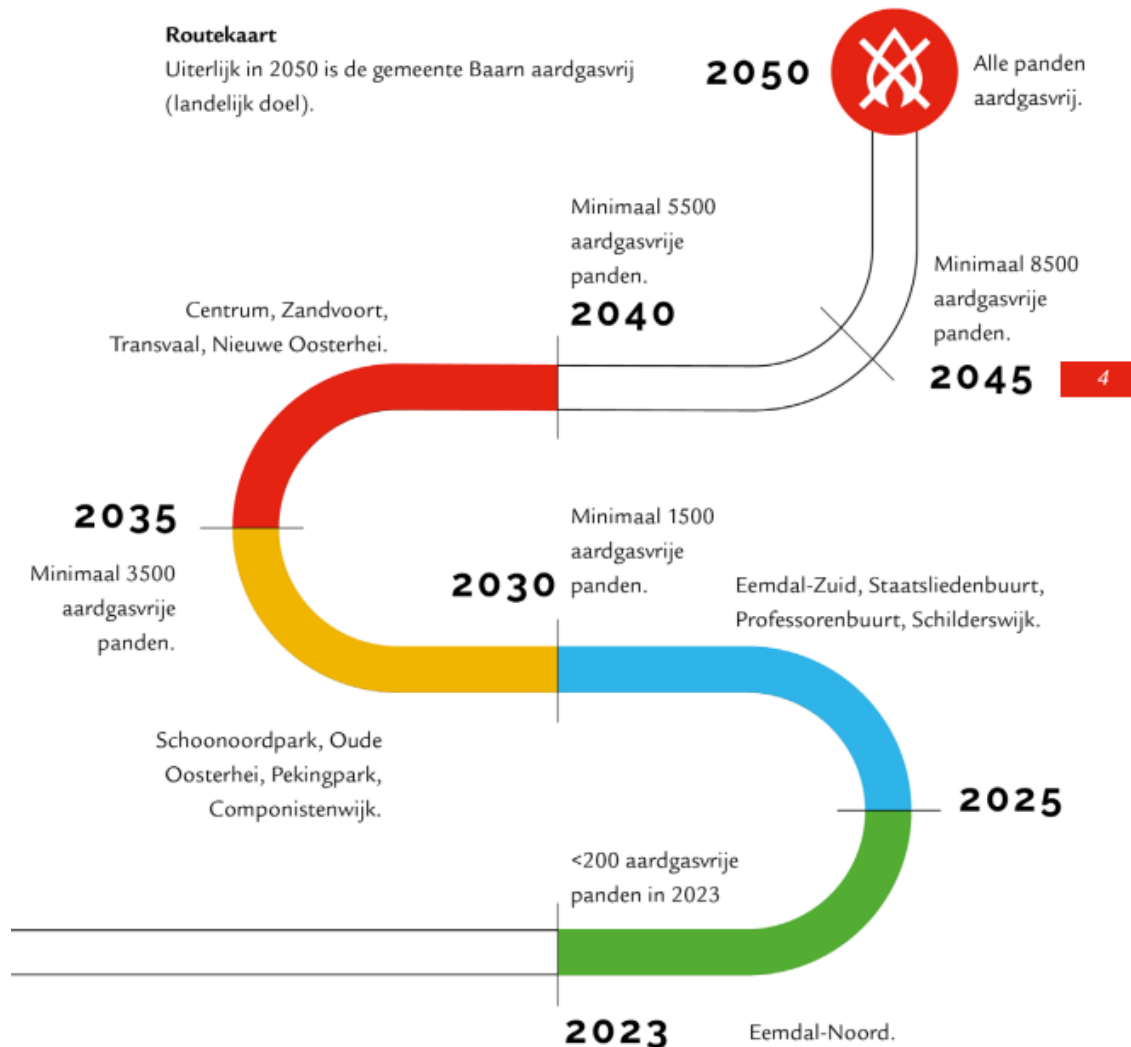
**Routekaart**
Uiterlijk in 2050 is de gemeente Baarn aardgasvrij (landelijk doel).

2050

Alle panden aardgasvrij.

Minimaal 5500 aardgasvrije panden.

2040

Minimaal 8500 aardgasvrije panden.

Centrum, Zandvoort, Transvaal, Nieuwe Oosterhei.

2045

4

2035

Minimaal 1500 aardgasvrije panden.

Minimaal 3500 aardgasvrije panden.

2030

Eemdal-Zuid, Staatsliedenbuurt, Professorenbuurt, Schilderswijk.

Schoonoordpark, Oude Oosterhei, Pekingpark, Componistenwijk.

2025

<200 aardgasvrije panden in 2023

2023

Eemdal-Noord.